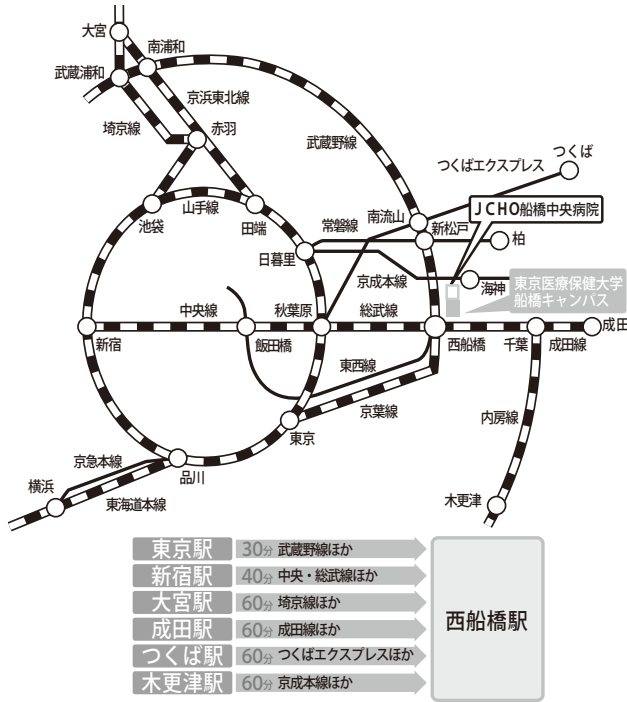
大宮
南浦和
武蔵浦和
京浜東北線
埼京線
赤羽
武蔵野線
つくば
つくばエクスプレス
山手線
池袋
田端
常磐線
南流山
JCHO船橋中央病院
新松戸
柏
日暮里
京成本線
海神
東京医療保健大学
船橋キャンパス
中央線
秋葉原
総武線
新宿
飯田橋
西船橋
千葉
成田
成田線
東西線
京葉線
東京
内房線
京急本線
品川
横浜
東海道本線
木更津

東京駅 30分 武蔵野線ほか
新宿駅 40分 中央・総武線ほか
大宮駅 60分 埼京線ほか
成田駅 60分 成田線ほか
つくば駅 60分 つくばエクスプレスほか
木更津駅 60分 京成本線ほか

西船橋駅